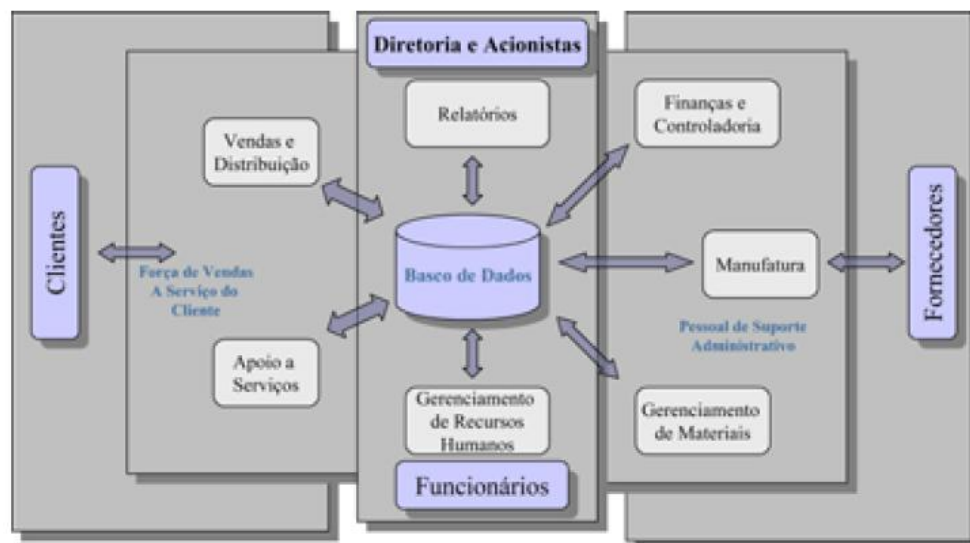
Diretoria e Acionistas

Relatórios

Vendas e Distribuição

Finanças e Controladoria

Clientes

Força de Vendas A Serviço do Cliente

Basco de Dados

Manufatura

Fornecedores

Pessoal de Suporte Administrativo

Apoio a Serviços

Gerenciamento de Recursos Humanos

Gerenciamento de Materiais

Funcionários